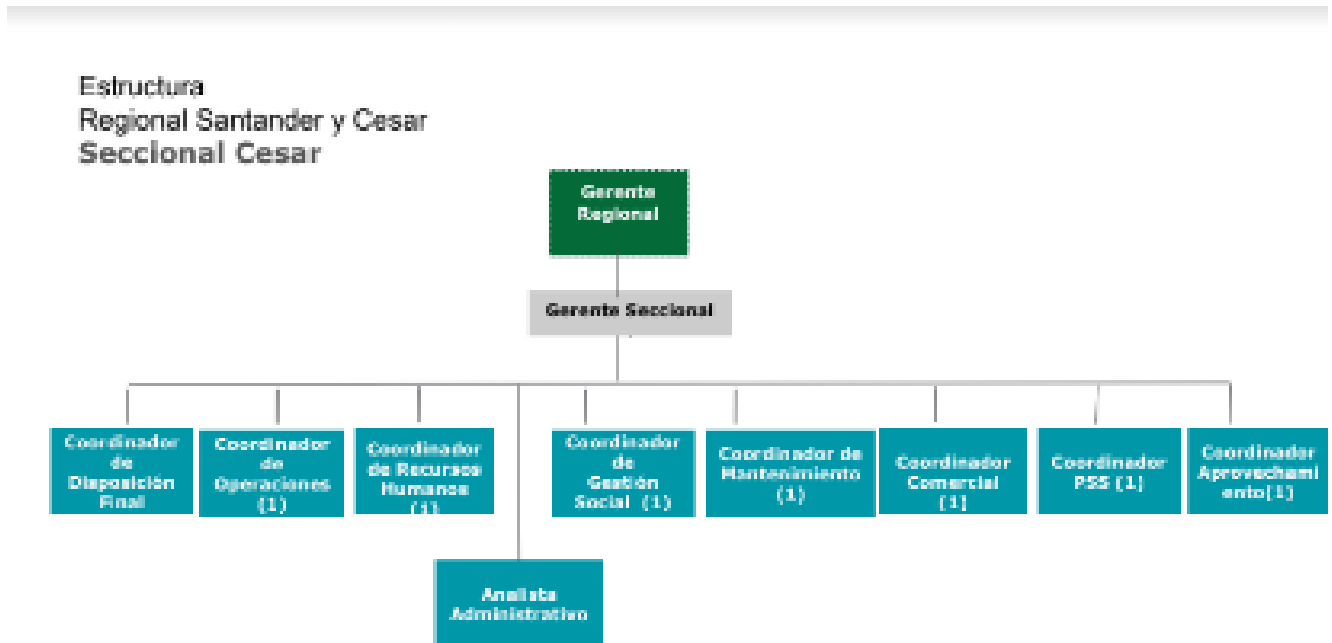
Estructura
Regional Santander y Cesar
Seccional Cesar

Gerente Regional

Gerente Seccional

Coordinador de Disposición Final

Coordinador de Operaciones (1)

Coordinador de Recursos Humanos (1)

Coordinador de Gestión Social (1)

Coordinador de Mantenimiento (1)

Coordinador Comercial (1)

Coordinador PSS (1)

Coordinador Aprovechamiento(1)

Analista Administrativo